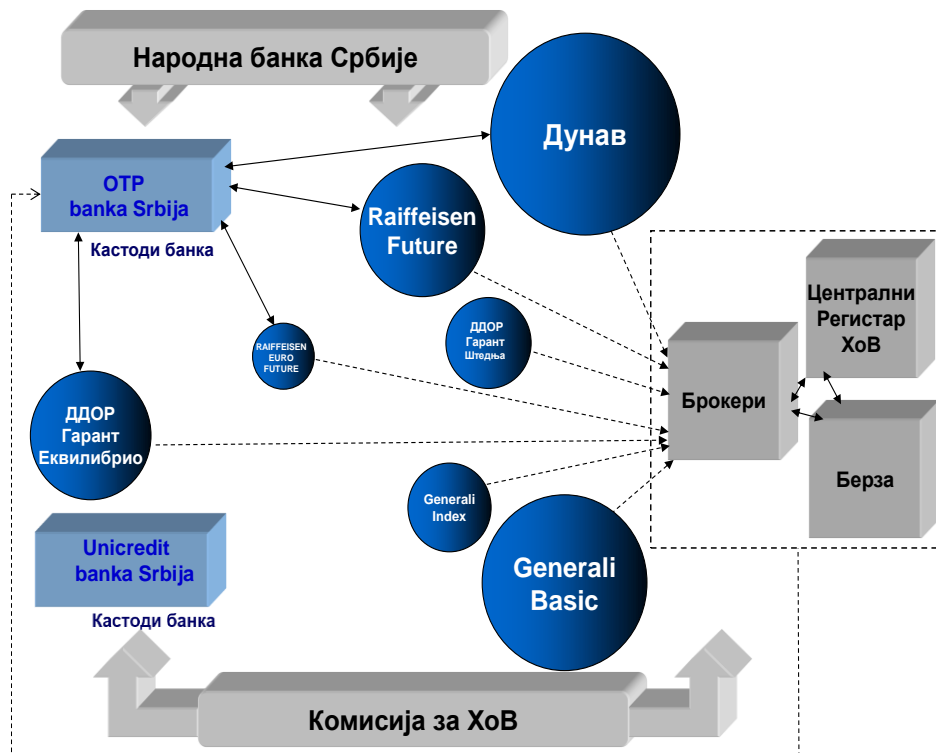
Народна банка Србије

Дунав

OTP
banka Srbija

Кастоди банка

Raiffeisen
Future

Централни
Регистар
ХоВ

ДДОР
Гарант
Штедња

RAIFFEISEN
EURO
FUTURE

Брокери

ДДОР
Гарант
Еквилибрио

Берза

Generali
Index

Unicredit
banka Srbija

Generali
Basic

Кастоди банка

Комисија за ХоВ